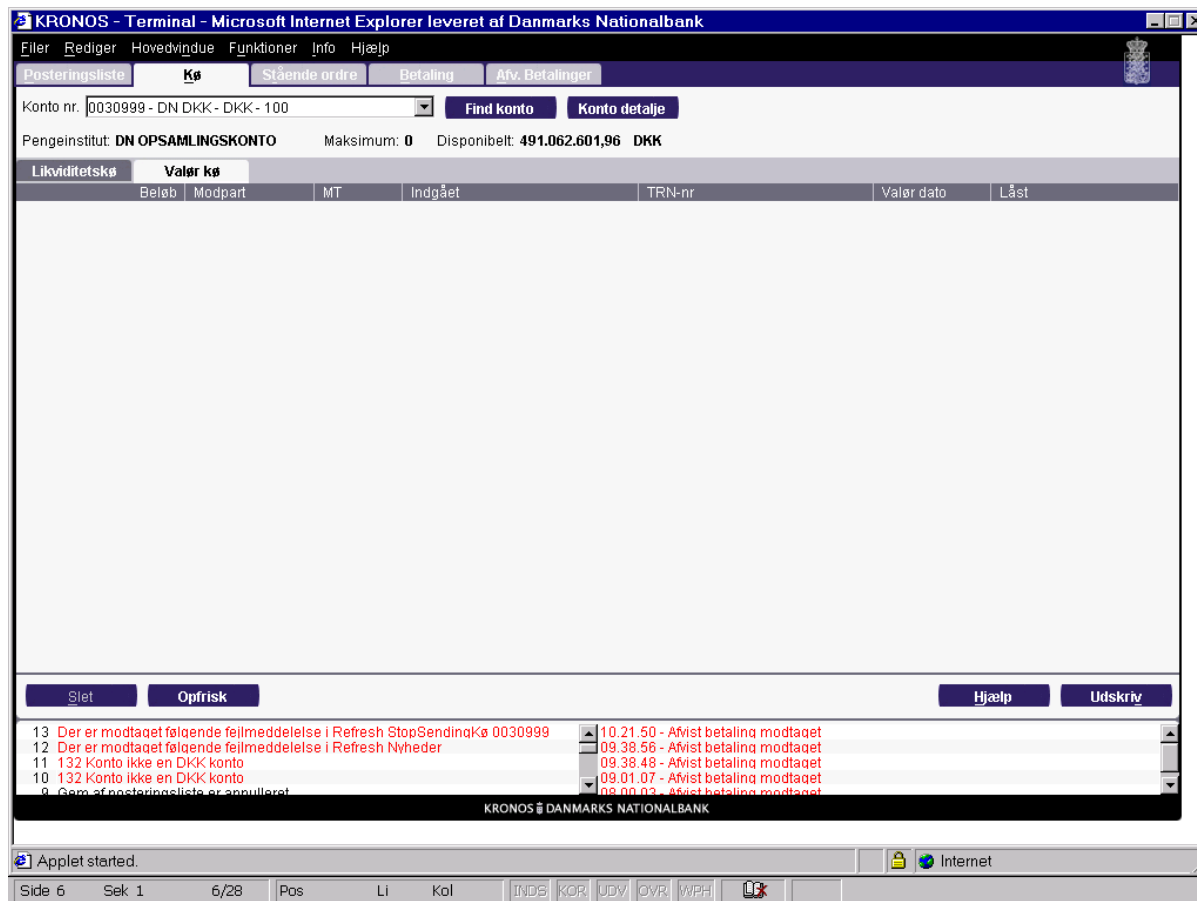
KRONOS - Terminal - Microsoft Internet Explorer leveret af Danmarks Nationalbank

Filer Rediger Hovedvindue Funktioner Info Hjælp

Posteringsliste Kø Stående ordre Betaling Afv. Betalinger

Konto nr. 0030999 - DN DKK - DKK - 100 Find konto Konto detalje

Pengeinstitut: DN OPSAMLINGSKONTO Maksimum: 0 Disponibelt: 491.062.601,96 DKK

Likviditetskø Valør kø

| Beløb | Modpart | MT | Indgået | TRN-nr | Valør dato | Låst |
|---|---|---|---|---|---|---|

Slet Opfrisk Hjælp Udskriv

13 Der er modtaget følgende fejlmeddelelse i Refresh StopSendingKø 0030999
12 Der er modtaget følgende fejlmeddelelse i Refresh Nyheder
11 132 Konto ikke en DKK konto
10 132 Konto ikke en DKK konto
9 Gem af posteringsliste er annulleret

10.21.50 - Afvist betaling modtaget
09.38.56 - Afvist betaling modtaget
09.38.48 - Afvist betaling modtaget
09.01.07 - Afvist betaling modtaget
08.00.03 - Afvist betaling modtaget

KRONOS DANMARKS NATIONALBANK

Applet started. Internet

Side 6 Sek 1 6/28 Pos Li Kol INDS KOR UDV OVR WPH